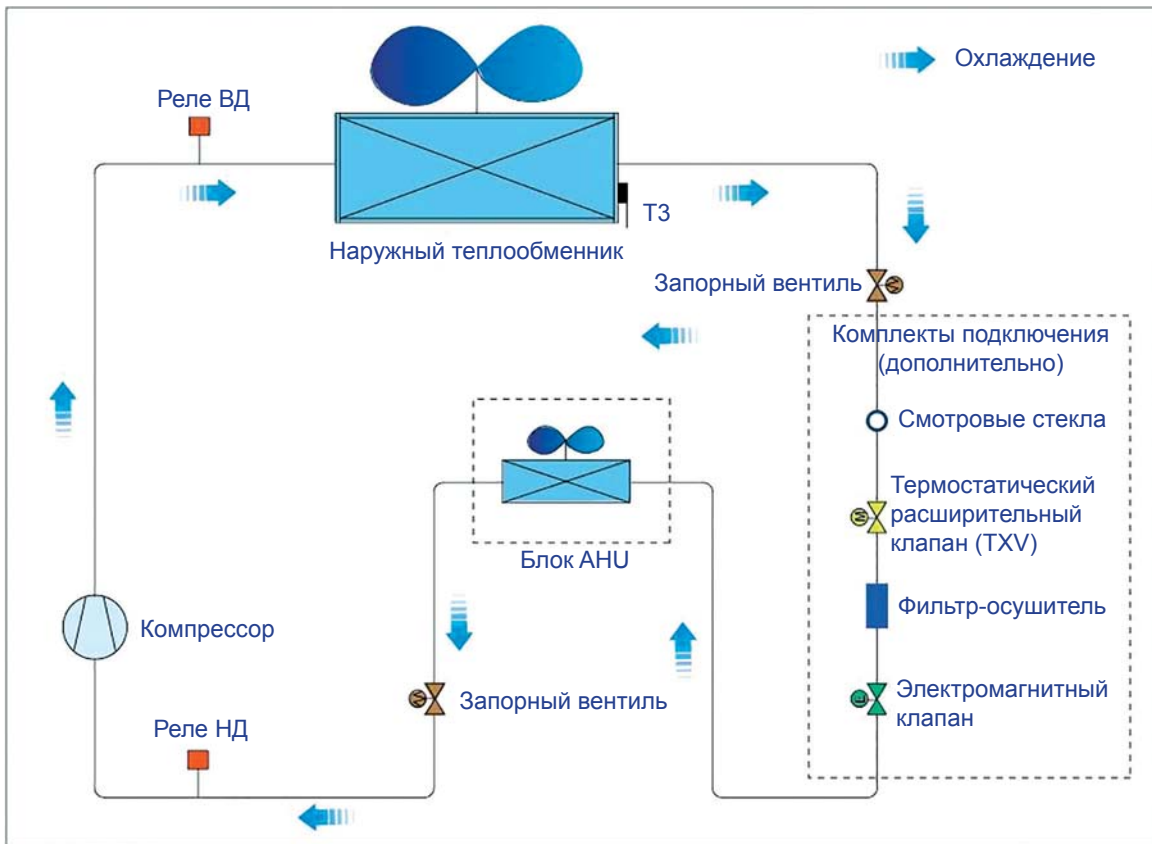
Охлаждение

Реле ВД

T3

Наружный теплообменник

Запорный вентиль

Комплекты подключения (дополнительно)

Смотровые стекла

Термостатический расширительный клапан (TXV)

Блок AHU

Фильтр-осушитель

Компрессор

Запорный вентиль

Электромагнитный клапан

Реле НД